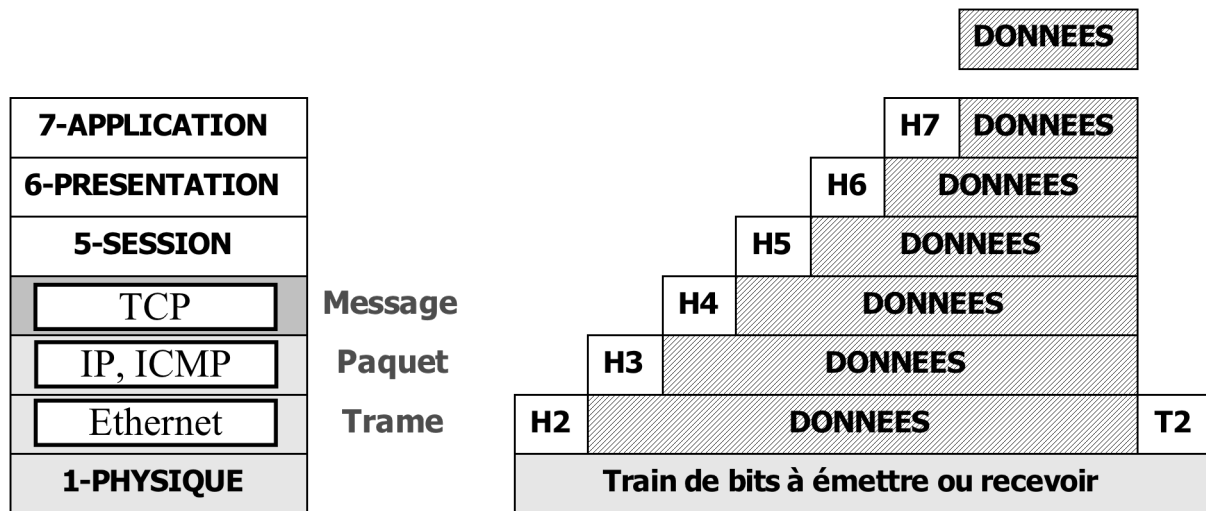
DONNEES

| 7-APPLICATION | | H7 DONNEES |
|---|---|---|
| 6-PRESENTATION | | H6 DONNEES |
| 5-SESSION | | H5 DONNEES |
| TCP | Message | H4 DONNEES |
| IP, ICMP | Paquet | H3 DONNEES |
| Ethernet | Trame | H2 DONNEES T2 |
| 1-PHYSIQUE | | Train de bits à émettre ou recevoir |